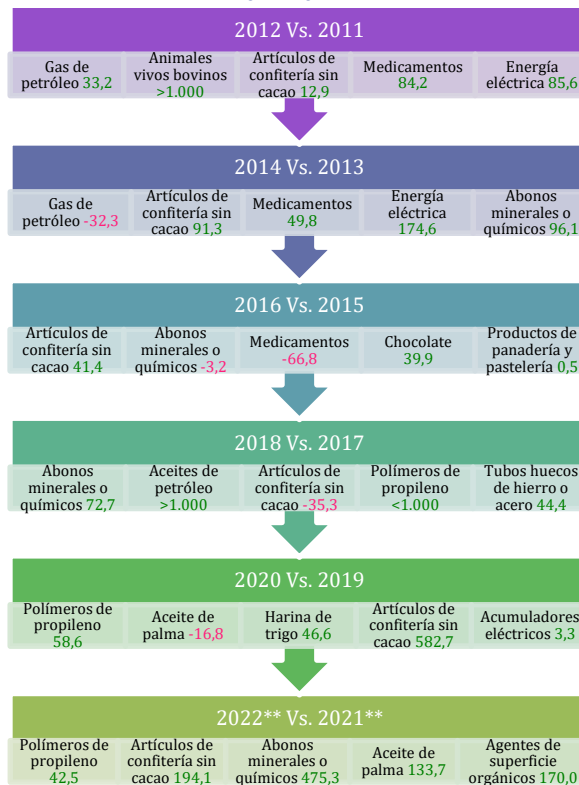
2012 Vs. 2011

Gas de petróleo 33,2

Animales vivos bovinos >1.000

Artículos de confitería sin cacao 12,9

Medicamentos 84,2

Energía eléctrica 85,6

2014 Vs. 2013

Gas de petróleo -32,3

Artículos de confitería sin cacao 91,3

Medicamentos 49,8

Energía eléctrica 174,6

Abonos minerales o químicos 96,1

2016 Vs. 2015

Artículos de confitería sin cacao 41,4

Abonos minerales o químicos -3,2

Medicamentos -66,8

Chocolate 39,9

Productos de panadería y pastelería 0,5

2018 Vs. 2017

Abonos minerales o químicos 72,7

Aceites de petróleo >1.000

Artículos de confitería sin cacao -35,3

Polímeros de propileno <1.000

Tubos huecos de hierro o acero 44,4

2020 Vs. 2019

Polímeros de propileno 58,6

Aceite de palma -16,8

Harina de trigo 46,6

Artículos de confitería sin cacao 582,7

Acumuladores eléctricos 3,3

2022** Vs. 2021**

Polímeros de propileno 42,5

Artículos de confitería sin cacao 194,1

Abonos minerales o químicos 475,3

Aceite de palma 133,7

Agentes de superficie orgánicos 170,0